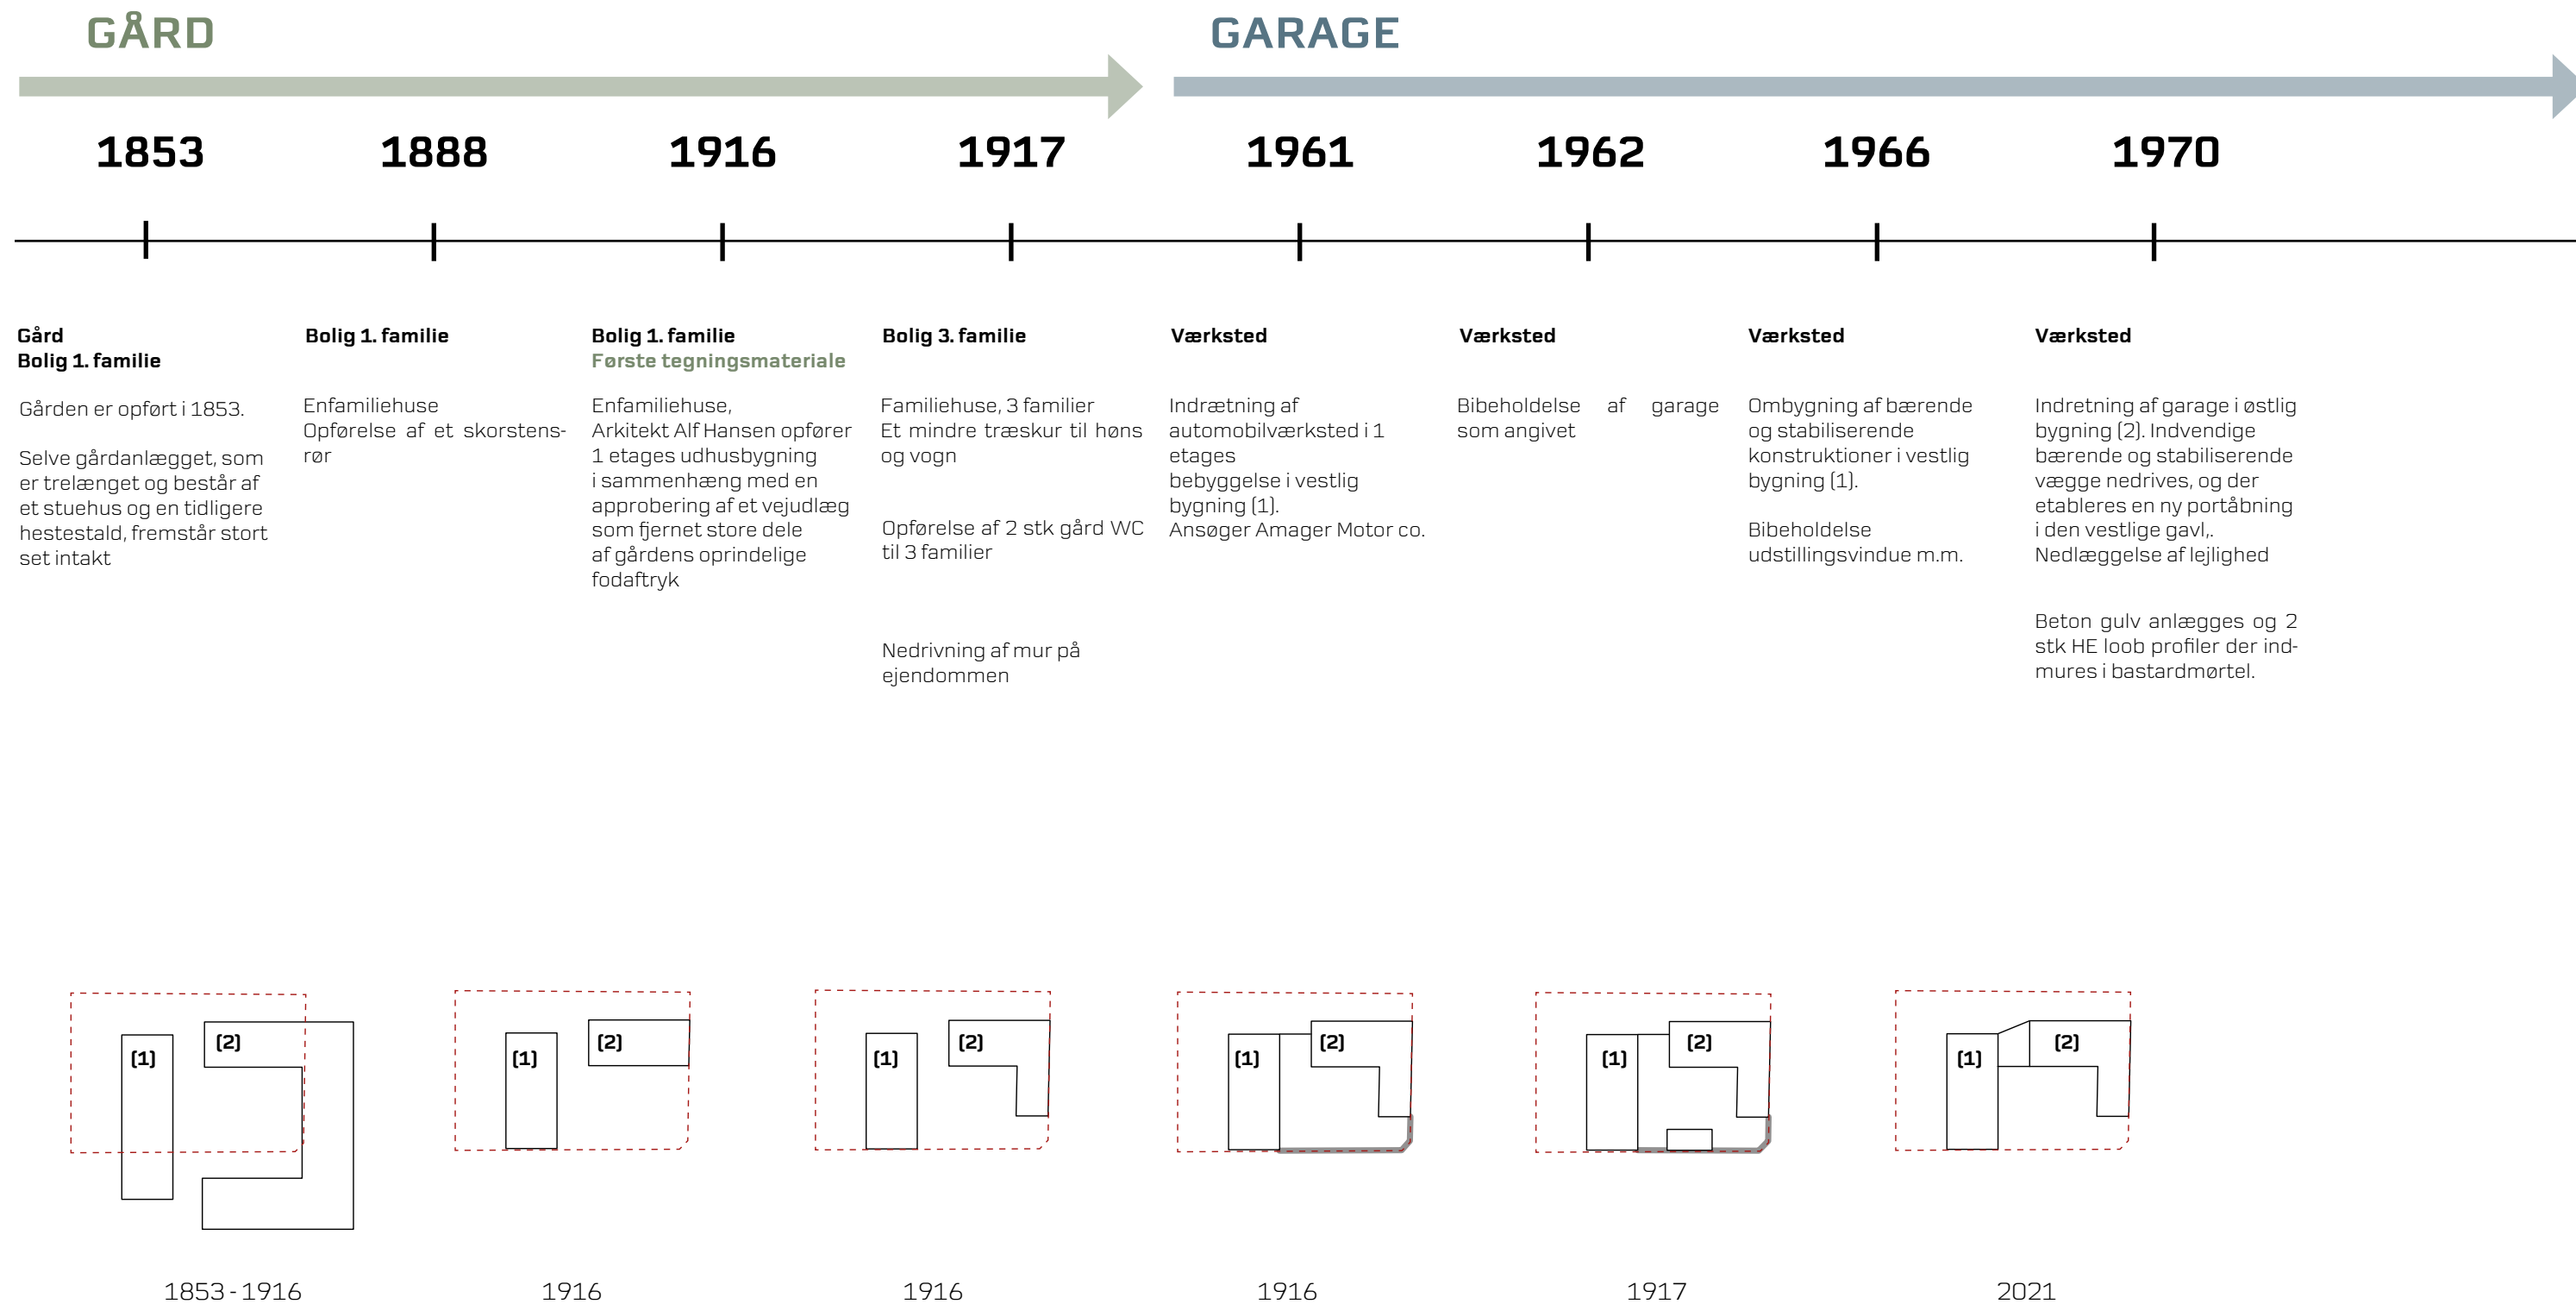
GÅRD

GARAGE

1853 1888 1916 1917 1961 1962 1966 1970

**Gård**
**Bolig 1. familie**

Gården er opført i 1853.

Selve gårdanlægget, som er trelænget og består af et stuehus og en tidligere hestestald, fremstår stort set intakt

**Bolig 1. familie**

Enfamiliehuse
Opførelse af et skorstensrør

**Bolig 1. familie**
**Første tegningsmateriale**

Enfamiliehuse,
Arkitekt Alf Hansen opfører 1 etages udhusbygning i sammenhæng med en approbering af et vejudlæg som fjernet store dele af gårdens oprindelige fodaftryk

**Bolig 3. familie**

Familiehuse, 3 familier
Et mindre træskur til høns og vogn

Opførelse af 2 stk gård WC til 3 familier

Nedrivning af mur på ejendommen

**Værksted**

Indrætning af automobilværksted i 1 etages bebyggelse i vestlig bygning (1).
Ansøger Amager Motor co.

**Værksted**

Bibeholdelse af garage som angivet

**Værksted**

Ombygning af bærende og stabiliserende konstruktioner i vestlig bygning (1).

Bibeholdelse udstillingsvindue m.m.

**Værksted**

Indretning af garage i østlig bygning (2). Indvendige bærende og stabiliserende vægge nedrives, og der etableres en ny portåbning i den vestlige gavl,.
Nedlæggelse af lejlighed

Beton gulv anlægges og 2 stk HE loob profiler der indmures i bastardmørtel.

(1) (2)
1853 - 1916

(1) (2)
1916

(1) (2)
1916

(1) (2)
1916

(1) (2)
1917

(1) (2)
2021